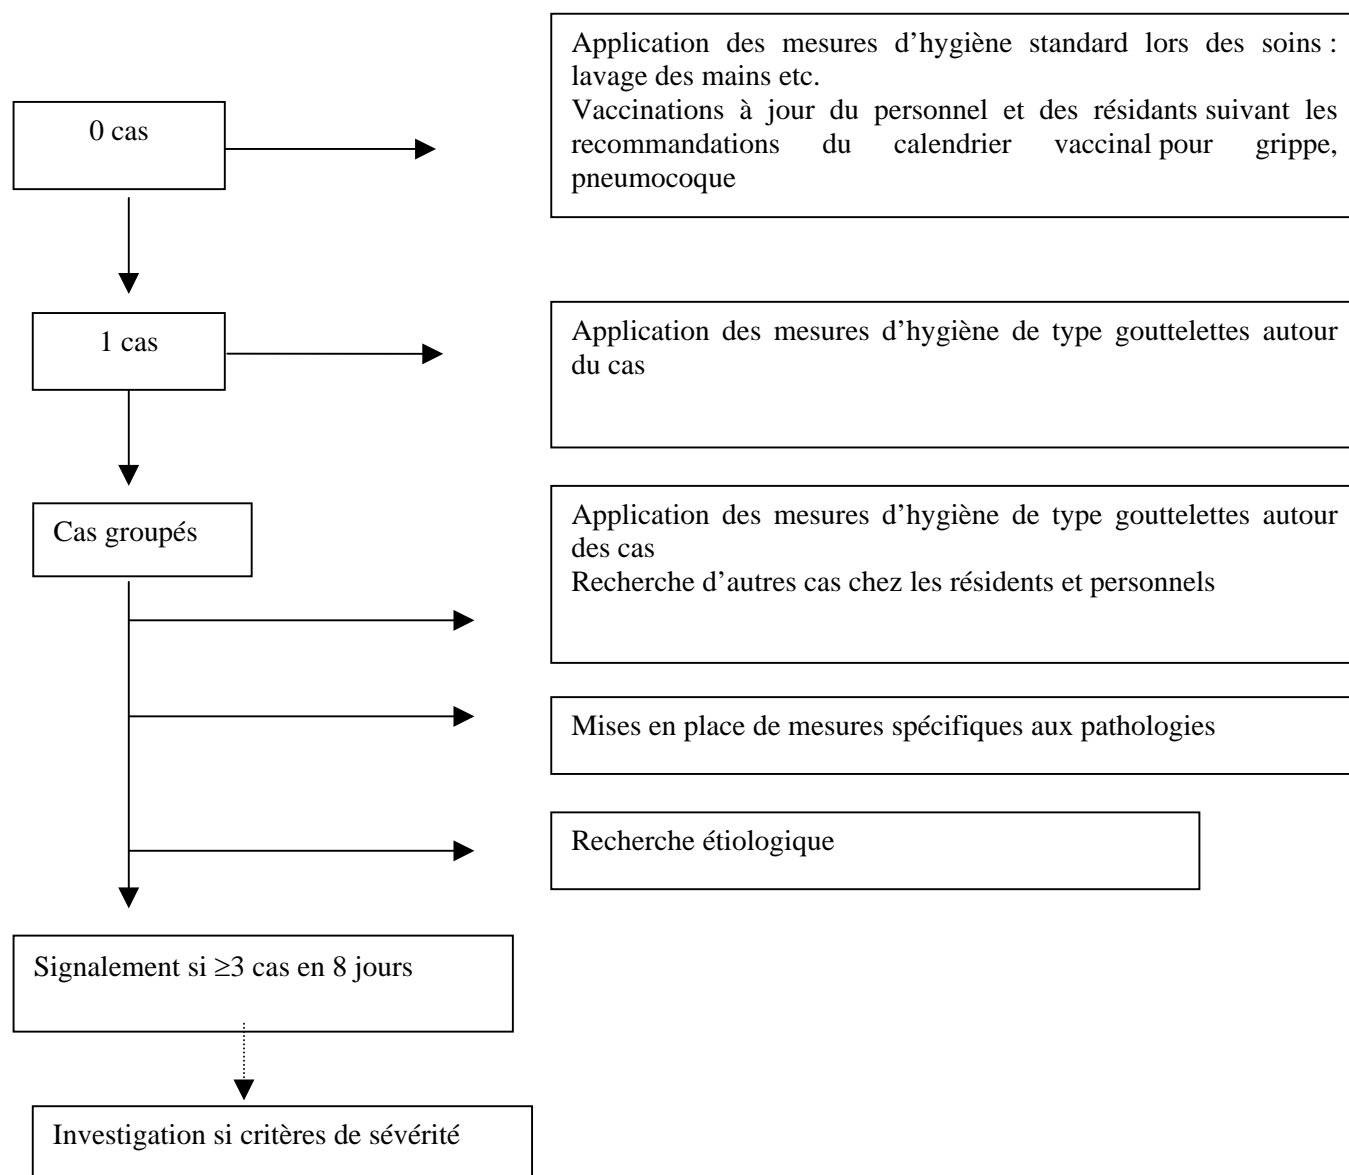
0 cas

Application des mesures d’hygiène standard lors des soins : lavage des mains etc.
Vaccinations à jour du personnel et des résidants suivant les recommandations du calendrier vaccinal pour grippe, pneumocoque

1 cas

Application des mesures d’hygiène de type gouttelettes autour du cas

Cas groupés

Application des mesures d’hygiène de type gouttelettes autour des cas
Recherche d’autres cas chez les résidents et personnels

Mises en place de mesures spécifiques aux pathologies

Recherche étiologique

Signalement si $\geq$3 cas en 8 jours

Investigation si critères de sévérité